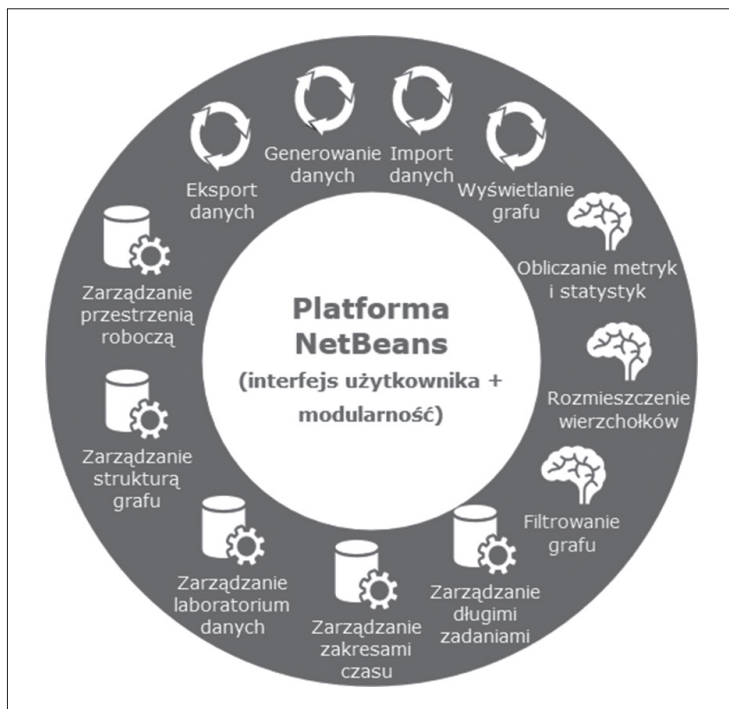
Platforma NetBeans
(interfejs użytkownika + modularność)

Eksport danych

Generowanie danych

Import danych

Wyświetlanie grafu

Obliczanie metryk i statystyk

Rozmieszczenie wierzchołków

Filtrowanie grafu

Zarządzanie długimi zadaniami

Zarządzanie zakresami czasu

Zarządzanie laboratorium danych

Zarządzanie strukturą grafu

Zarządzanie przestrzenią roboczą